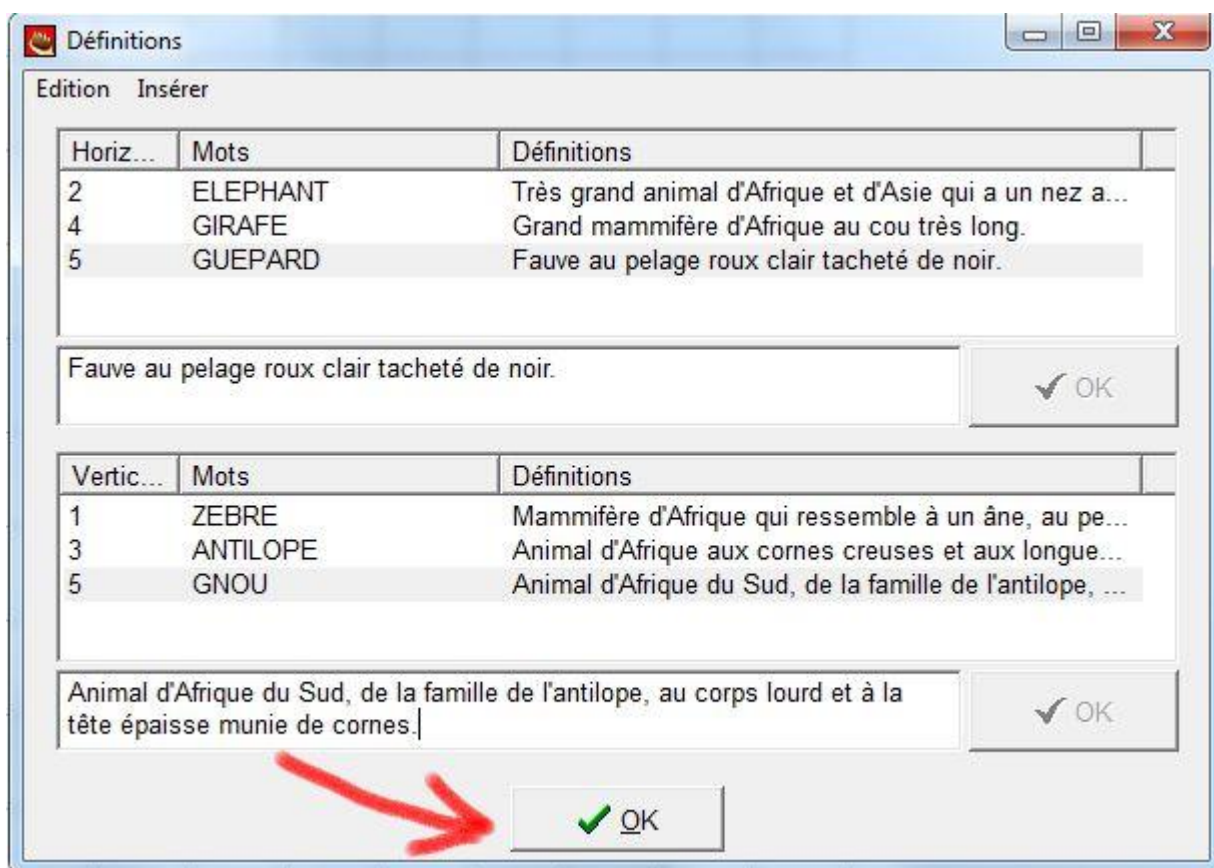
Définitions

Edition Insérer

| Horiz... | Mots | Définitions |
|---|---|---|
| 2 | ELEPHANT | Très grand animal d'Afrique et d'Asie qui a un nez a... |
| 4 | GIRAFE | Grand mammifère d'Afrique au cou très long. |
| 5 | GUEPARD | Fauve au pelage roux clair tacheté de noir. |

Fauve au pelage roux clair tacheté de noir.

OK

| Vertic... | Mots | Définitions |
|---|---|---|
| 1 | ZEBRE | Mammifère d'Afrique qui ressemble à un âne, au pe... |
| 3 | ANTILOPE | Animal d'Afrique aux cornes creuses et aux longue... |
| 5 | GNOU | Animal d'Afrique du Sud, de la famille de l'antilope, ... |

Animal d'Afrique du Sud, de la famille de l'antilope, au corps lourd et à la tête épaisse munie de cornes.

OK

OK